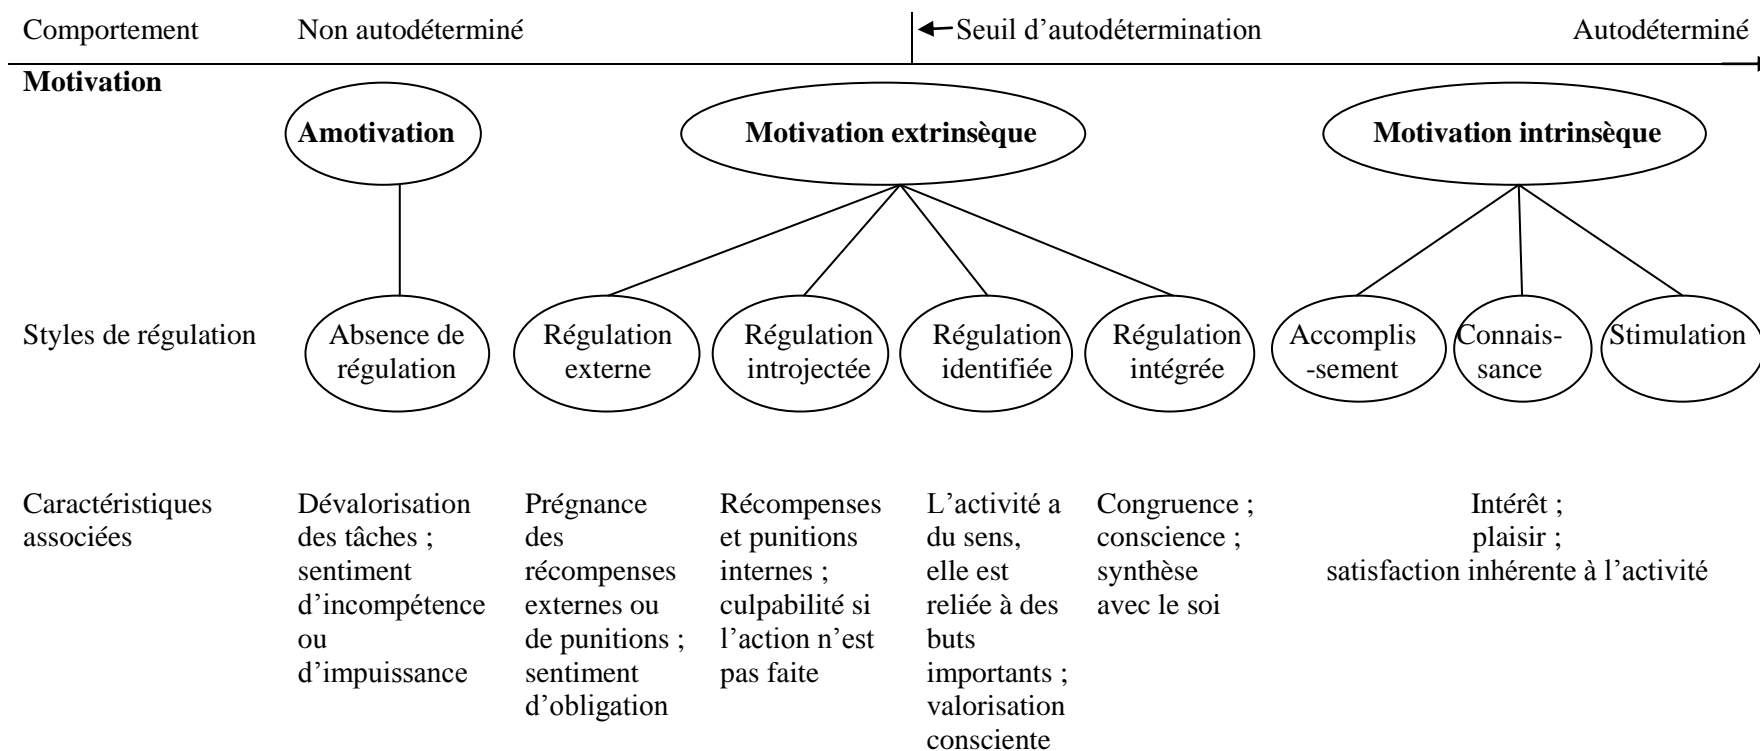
Comportement Non autodéterminé ← Seuil d'autodétermination Autodéterminé

**Motivation**

Amotivation

Motivation extrinsèque

Motivation intrinsèque

Styles de régulation

Absence de régulation

Régulation externe

Régulation introjectée

Régulation identifiée

Régulation intégrée

Accomplis-sement

Connais-sance

Stimulation

Caractéristiques associées

Dévalorisation des tâches ; sentiment d'incompétence ou d'impuissance

Prégnance des récompenses externes ou de punitions ; sentiment d'obligation

Récompenses et punitions internes ; culpabilité si l'action n'est pas faite

L'activité a du sens, elle est reliée à des buts importants ; valorisation consciente

Congruence ; conscience ; synthèse avec le soi

Intérêt ; plaisir ; satisfaction inhérente à l'activité